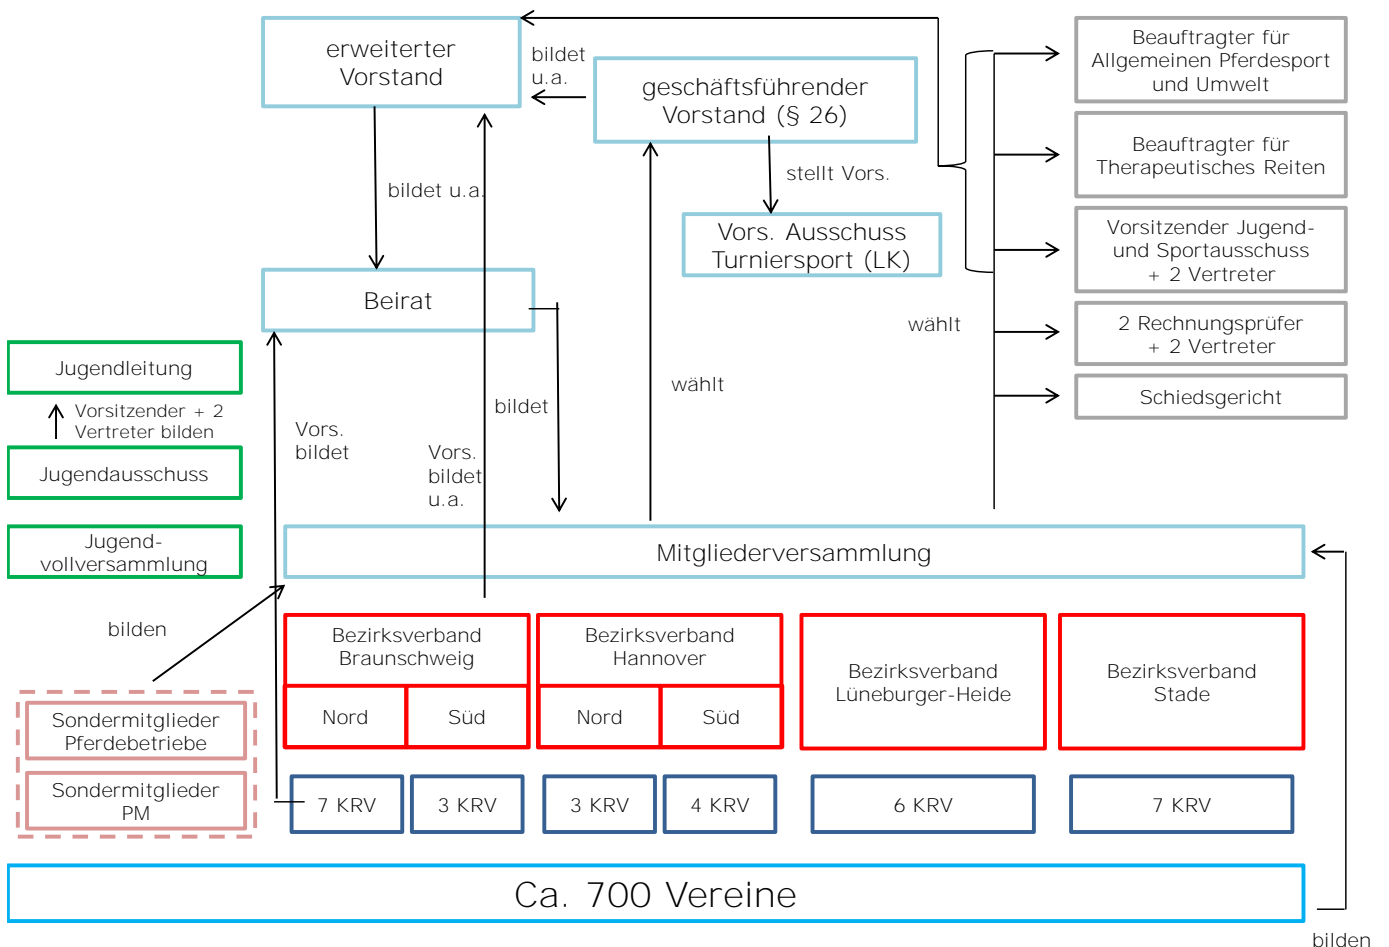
erweiterter Vorstand

bildet u.a.

geschäftsführender Vorstand (§ 26)

Beauftragter für Allgemeinen Pferdesport und Umwelt

Beauftragter für Therapeutisches Reiten

Vorsitzender Jugend- und Sportausschuss + 2 Vertreter

2 Rechnungsprüfer + 2 Vertreter

Schiedsgericht

bildet u.a.

stellt Vors.

Vors. Ausschuss Turniersport (LK)

Beirat

wählt

Jugendleitung

Vorsitzender + 2 Vertreter bilden

Jugendausschuss

Jugend-vollversammlung

Vors. bildet

Vors. bildet u.a.

bildet

wählt

Mitgliederversammlung

bilden

Bezirksverband Braunschweig

Nord

Süd

Bezirksverband Hannover

Nord

Süd

Bezirksverband Lüneburger-Heide

Bezirksverband Stade

Sondermitglieder Pferdebetriebe

Sondermitglieder PM

7 KRV

3 KRV

3 KRV

4 KRV

6 KRV

7 KRV

Ca. 700 Vereine

bilden